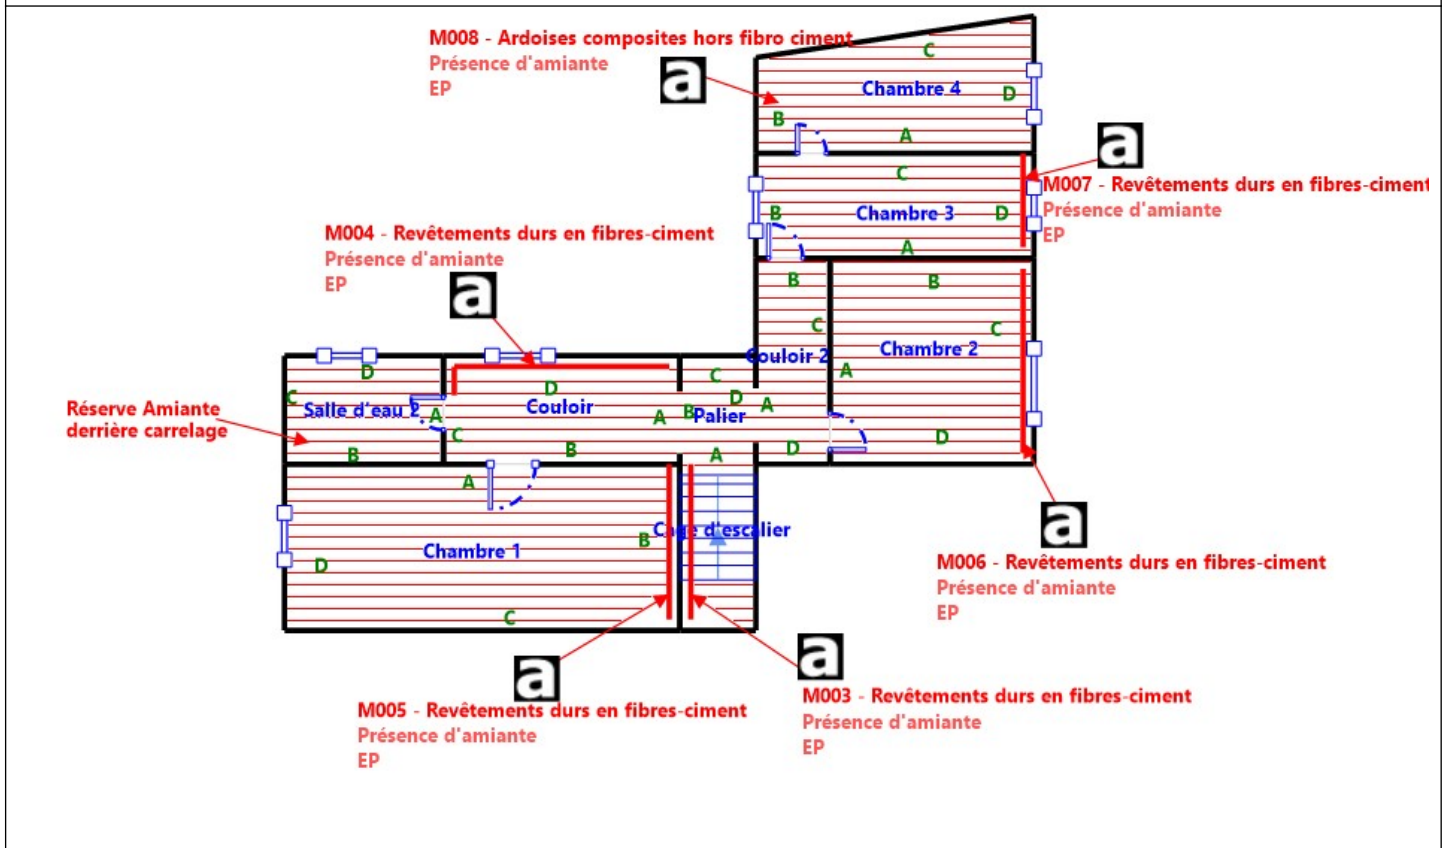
M008 - Ardoises composites hors fibro ciment
Présence d'amiante
EP

a

C
Chambre 4
D
B
A

a

M007 - Revêtements durs en fibres-ciment
Présence d'amiante
EP

C
B
Chambre 3
D
A

M004 - Revêtements durs en fibres-ciment
Présence d'amiante
EP

a

B
B
C
C
Couloir 2
Chambre 2
A

Réserve Amiante
derrière carrelage

D
C
Salle d'eau 2
A
C
B
D
Couloir
B
C
D
A
B
Palier
A
D
D

A
A
Chambre 1
D
B
Cage d'escalier
C

a

M006 - Revêtements durs en fibres-ciment
Présence d'amiante
EP

a

M005 - Revêtements durs en fibres-ciment
Présence d'amiante
EP

a

M003 - Revêtements durs en fibres-ciment
Présence d'amiante
EP